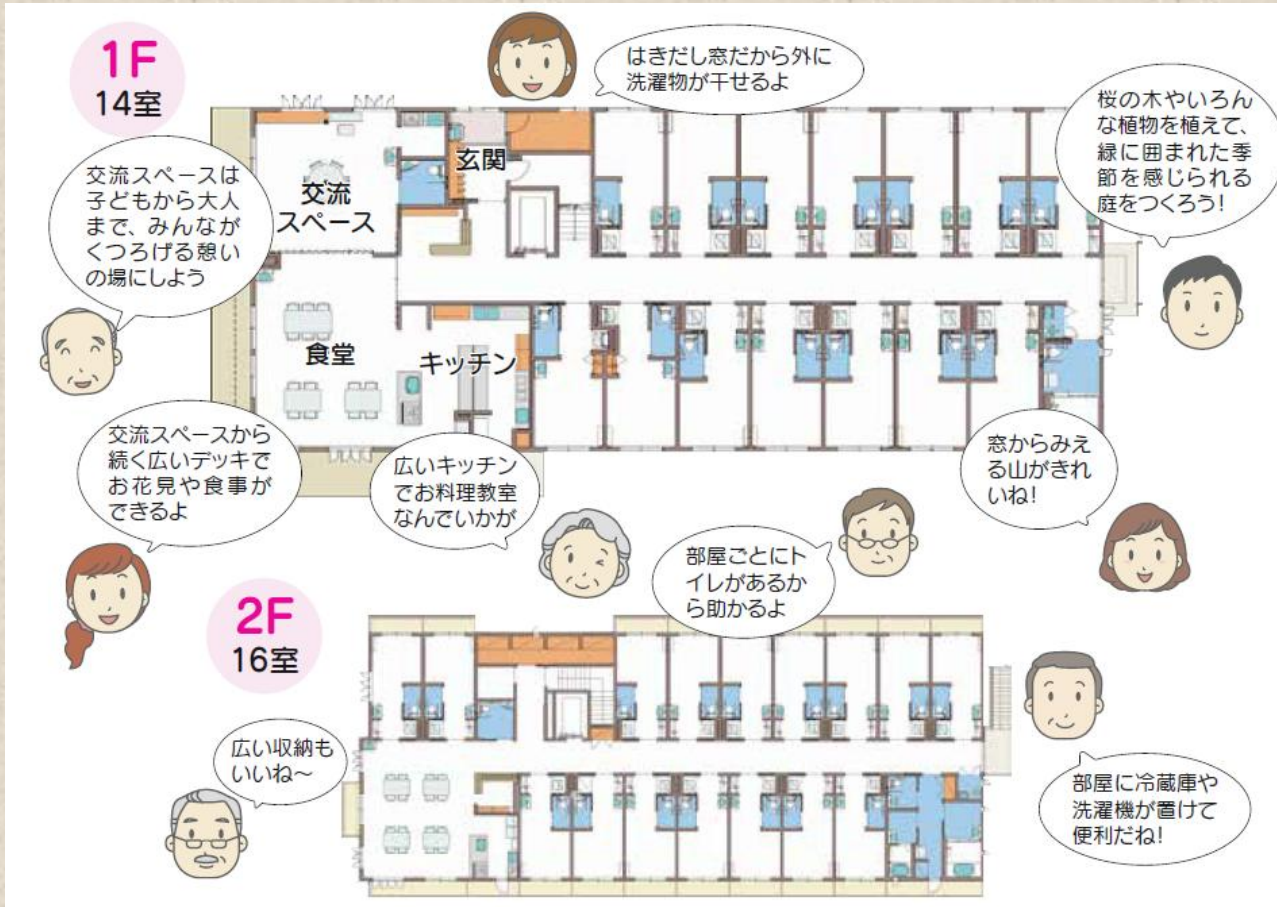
1F
14室

はきだし窓だから外に洗濯物が干せるよ

桜の木やいろんな植物を植えて、緑に囲まれた季節を感じられる庭をつくろう!

交流スペースは子どもから大人まで、みんながくつろげる憩いの場にしよう

交流スペース

玄関

食堂

キッチン

交流スペースから続く広いデッキでお花見や食事ができるよ

広いキッチンでお料理教室なんでいかが

窓からみえる山がきれいね!

部屋ごとにトイレがあるから助かるよ

2F
16室

広い収納もいいね~

部屋に冷蔵庫や洗濯機が置けて便利だね!